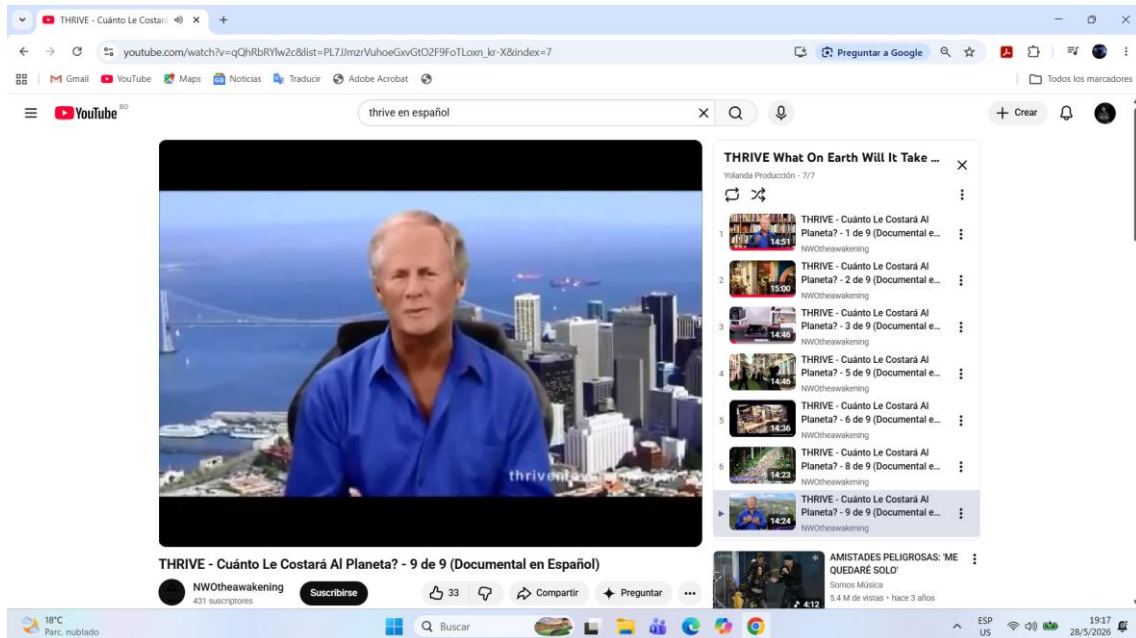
THRIVE - Cuánto Le Costará ×
+

youtube.com/watch?v=qQhRbRYlw2c&list=PL7JJmzrVuhoeGxvGtO2F9FoTLoxn_kr-X&index=7

Preguntar a Google

Gmail YouTube Maps Noticias Traducir Adobe Acrobat

Todos los marcadores

YouTube BO

thrive en español

+ Crear

thrivemovement

THRIVE What On Earth Will It Take ...
Yolanda Producción - 7/7

1 14:51 THRIVE - Cuánto Le Costará Al Planeta? - 1 de 9 (Documental e...
NWOtheawakening

2 15:00 THRIVE - Cuánto Le Costará Al Planeta? - 2 de 9 (Documental e...
NWOtheawakening

3 14:46 THRIVE - Cuánto Le Costará Al Planeta? - 3 de 9 (Documental e...
NWOtheawakening

4 14:46 THRIVE - Cuánto Le Costará Al Planeta? - 5 de 9 (Documental e...
NWOtheawakening

5 14:36 THRIVE - Cuánto Le Costará Al Planeta? - 6 de 9 (Documental e...
NWOtheawakening

6 14:23 THRIVE - Cuánto Le Costará Al Planeta? - 8 de 9 (Documental e...
NWOtheawakening

14:24 THRIVE - Cuánto Le Costará Al Planeta? - 9 de 9 (Documental e...
NWOtheawakening

THRIVE - Cuánto Le Costará Al Planeta? - 9 de 9 (Documental en Español)

NWOtheawakening
431 suscriptores

Suscribirse

33

Compartir

Preguntar

...

4:12 AMISTADES PELIGROSAS: 'ME QUEDARÉ SOLO'
Somos Música
5.4 M de vistas • hace 3 años

18°C
Parc. nublado

Buscar

ESP
US

19:17
28/5/2026